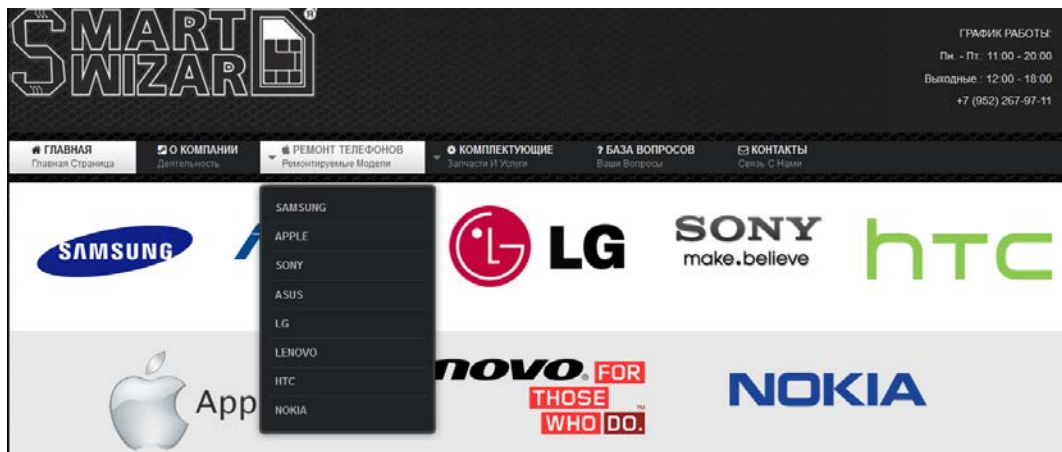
SMART WIZARD®

ГРАФИК РАБОТЫ:
Пн. - Пт.: 11:00 - 20:00
Выходные : 12:00 - 18:00
+7 (952) 267-97-11

ГЛАВНАЯ
Главная Страница

О КОМПАНИИ
Деятельность

РЕМОНТ ТЕЛЕФОНОВ
Ремонтируемые Модели

КОМПЛЕКТУЮЩИЕ
Запчасти И Услуги

? БАЗА ВОПРОСОВ
Ваши Вопросы

КОНТАКТЫ
Связь С Нами

SAMSUNG
APPLE
SONY
ASUS
LG
LENOVO
HTC
NOKIA

SAMSUNG

LG

SONY
make.believe

htc

App

novo FOR THOSE WHO DO.™

NOKIA